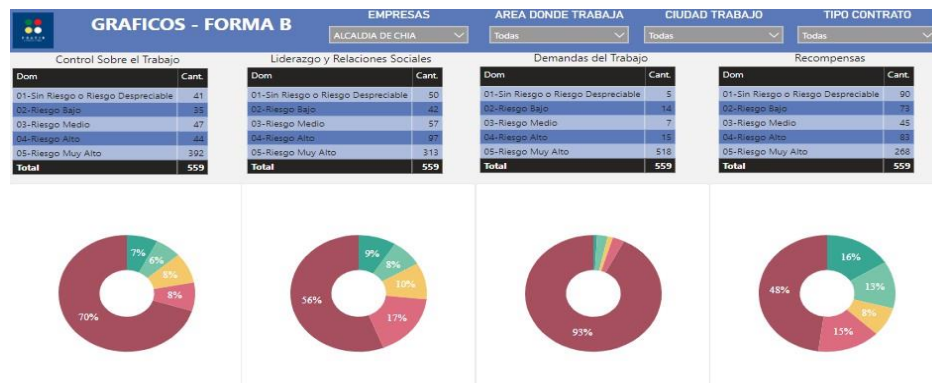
GRAFICOS - FORMA B

EMPRESAS
ALCALDIA DE CHIA

AREA DONDE TRABAJA
Todas

CIUDAD TRABAJO
Todas

TIPO CONTRATO
Todas

Control Sobre el Trabajo

| Dom | Cant. |
|---|---|
| 01-Sin Riesgo o Riesgo Despreciable | 41 |
| 02-Riesgo Bajo | 35 |
| 03-Riesgo Medio | 47 |
| 04-Riesgo Alto | 44 |
| 05-Riesgo Muy Alto | 392 |
| Total | 559 |

Liderazgo y Relaciones Sociales

| Dom | Cant. |
|---|---|
| 01-Sin Riesgo o Riesgo Despreciable | 50 |
| 02-Riesgo Bajo | 42 |
| 03-Riesgo Medio | 57 |
| 04-Riesgo Alto | 97 |
| 05-Riesgo Muy Alto | 313 |
| Total | 559 |

Demandas del Trabajo

| Dom | Cant. |
|---|---|
| 01-Sin Riesgo o Riesgo Despreciable | 5 |
| 02-Riesgo Bajo | 14 |
| 03-Riesgo Medio | 7 |
| 04-Riesgo Alto | 15 |
| 05-Riesgo Muy Alto | 518 |
| Total | 559 |

Recompensas

| Dom | Cant. |
|---|---|
| 01-Sin Riesgo o Riesgo Despreciable | 90 |
| 02-Riesgo Bajo | 73 |
| 03-Riesgo Medio | 45 |
| 04-Riesgo Alto | 83 |
| 05-Riesgo Muy Alto | 268 |
| Total | 559 |

7%
6%
8%
8%
70%

9%
8%
10%
17%
56%

93%

16%
13%
8%
15%
48%